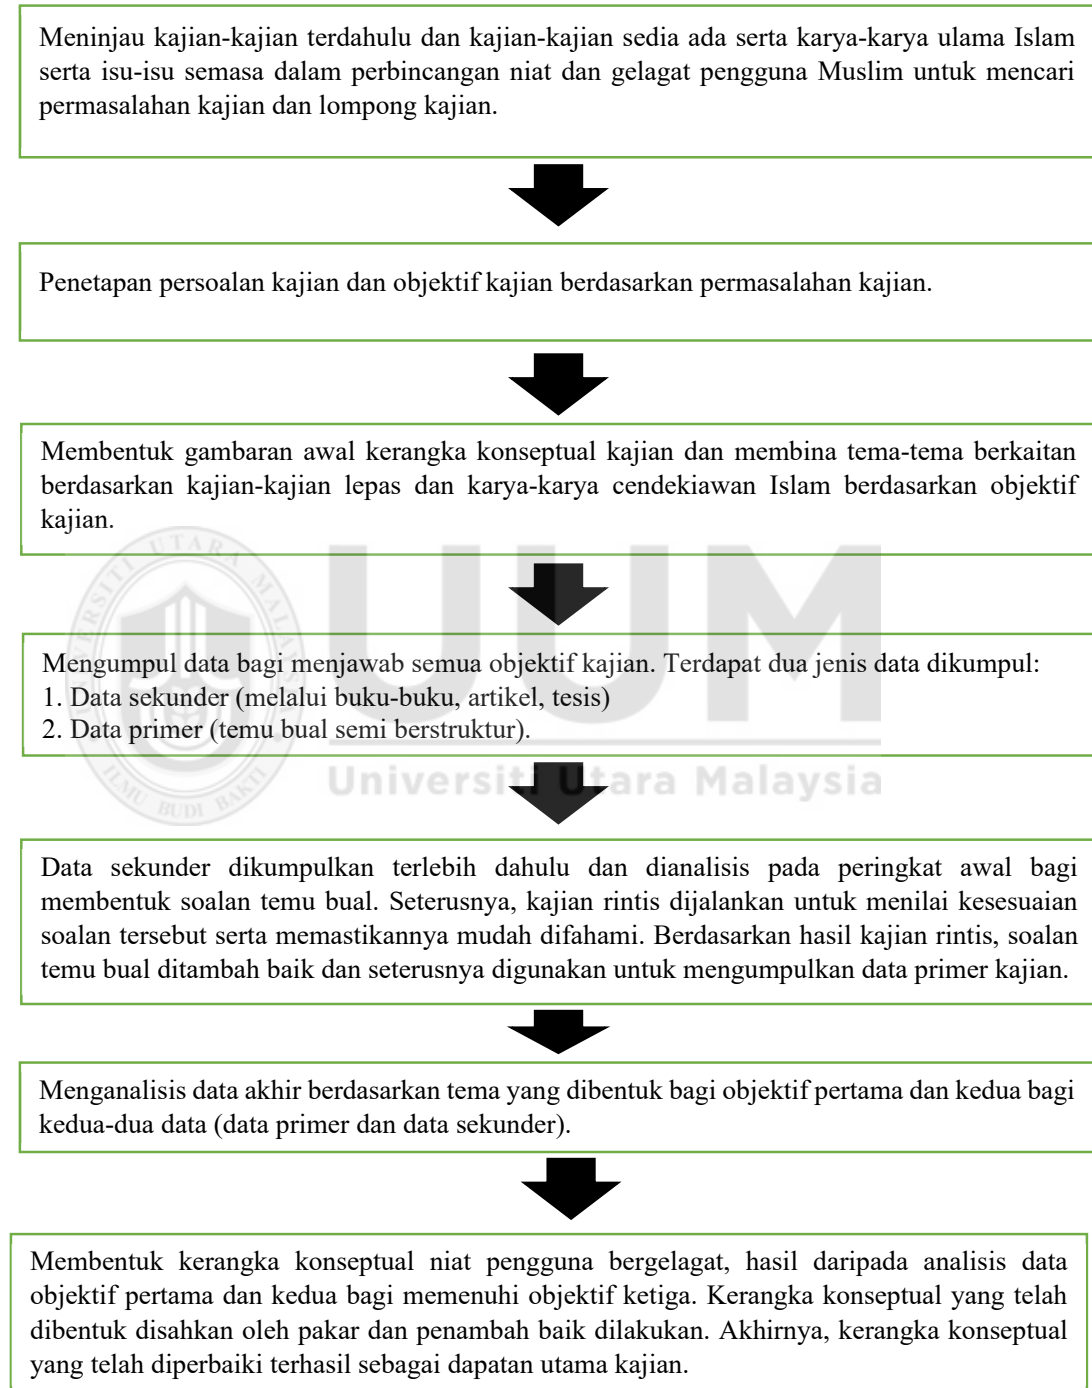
Meninjau kajian-kajian terdahulu dan kajian-kajian sedia ada serta karya-karya ulama Islam serta isu-isu semasa dalam perbincangan niat dan gelagat pengguna Muslim untuk mencari permasalahan kajian dan lompong kajian.

Penetapan persoalan kajian dan objektif kajian berdasarkan permasalahan kajian.

Membentuk gambaran awal kerangka konseptual kajian dan membina tema-tema berkaitan berdasarkan kajian-kajian lepas dan karya-karya cendekiawan Islam berdasarkan objektif kajian.

Mengumpul data bagi menjawab semua objektif kajian. Terdapat dua jenis data dikumpul:
1. Data sekunder (melalui buku-buku, artikel, tesis)
2. Data primer (temu bual semi berstruktur).

Universiti Utara Malaysia

UTARA MALAYSIA BUDI BAHASA

Data sekunder dikumpulkan terlebih dahulu dan dianalisis pada peringkat awal bagi membentuk soalan temu bual. Seterusnya, kajian rintis dijalankan untuk menilai kesesuaian soalan tersebut serta memastikannya mudah difahami. Berdasarkan hasil kajian rintis, soalan temu bual ditambah baik dan seterusnya digunakan untuk mengumpulkan data primer kajian.

Menganalisis data akhir berdasarkan tema yang dibentuk bagi objektif pertama dan kedua bagi kedua-dua data (data primer dan data sekunder).

Membentuk kerangka konseptual niat pengguna bergelagat, hasil daripada analisis data objektif pertama dan kedua bagi memenuhi objektif ketiga. Kerangka konseptual yang telah dibentuk disahkan oleh pakar dan penambah baik dilakukan. Akhirnya, kerangka konseptual yang telah diperbaiki terhasil sebagai dapatan utama kajian.